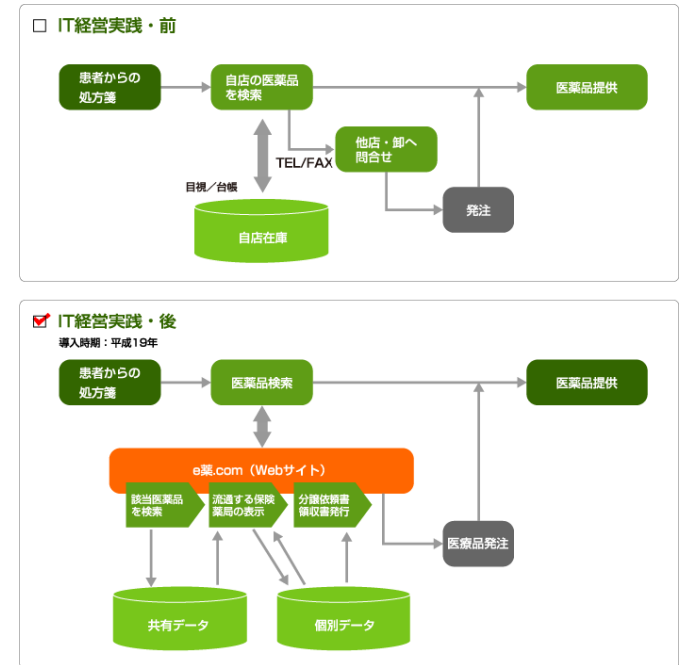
IT経営実践・前

患者からの処方箋

自店の医薬品を検索

医薬品提供

他店・卸へ問合せ

TEL/FAX

目視／台帳

発注

自店在庫

IT経営実践・後

導入時期：平成19年

患者からの処方箋

医薬品検索

医薬品提供

e薬.com（Webサイト）

該当医薬品を検索

流通する保険薬局の表示

分譲依頼書領収書発行

医療品発注

共有データ

個別データ